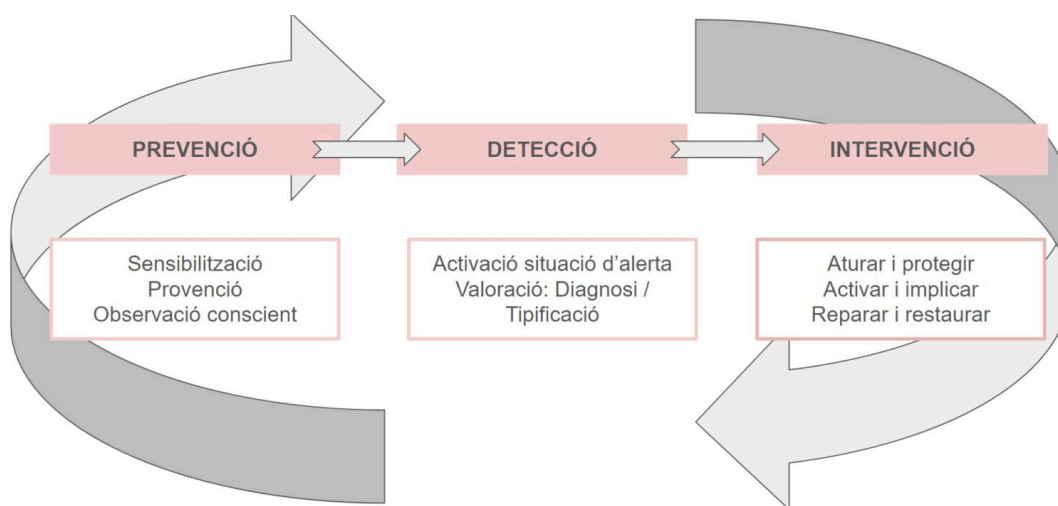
PREVENCIÓ

DETECCIÓ

INTERVENCIÓ

Sensibilització
Provenció
Observació conscient

Activació situació d'alerta
Valoració: Diagnosi / Tipificació

Aturar i protegir
Activar i implicar
Reparar i restaurar